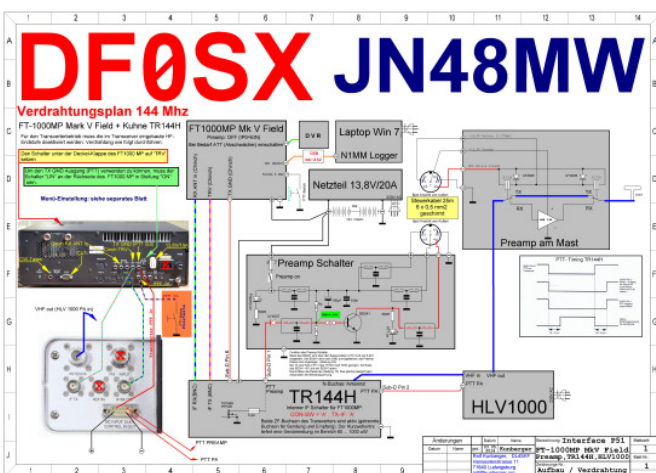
1 2 3 4 5 6 7 8 9 10 11 12 13 14

A B C D E F G H I

DF0SX JN48MW

Verdrahtungsplan 144 Mhz

FT-1000MP Mark V Field + Kuhne TR144H

FT1000MP Mk V Field

Preamp: OFF (IPO/IGN)
Bei Betrieb ATT (Abschwächer) einschalten

DVR

Laptop Win 7

N1MM Logger

Netzteil 13,8V/20A

Steuerkabel 29m
6 x 0,5 mm2
geschirmt

Preamp am Mast

Menü-Einstellung: siehe separates Blatt

Preamp Schalter

PTT-Timing TR144H

VHF out (HLV 1000 Fk in)

TR144H

HLV1000

VHF out

PTT IN

PTT PREAMP

PTT FK

Interface FS1

FT-1000MP MkV Field

Preamp,TR144H,HLV1000

Aufbau / Verdrahtung

1

1